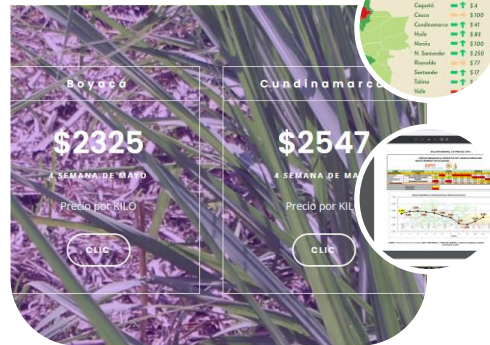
Boyacá

$2325

4 SEMANA DE MAYO

Precio por KILO

CLIC

Cundinamarca

$2547

4 SEMANA DE MA

Precio por KIL

CLIC

Caquetá $4
Casca $100
Cundinamarca $41
Huila $83
Nariño $100
N. Santander $250
Risaralda $77
Santander $17
Tolima $3
Valle